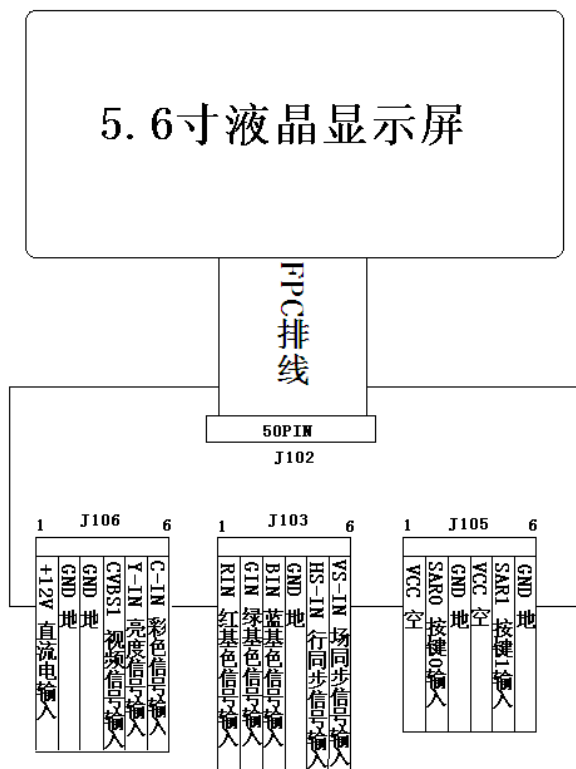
5.6寸液晶显示屏

FPC排线

50PIN

J102

1 J106 6

+12V 直流电输入

GND 地

GND 地

CVBS1 视频信号输入

Y-IN 亮度信号输入

C-IN 彩色信号输入

1 J103 6

RIN 红基色信号输入

GIN 绿基色信号输入

BIN 蓝基色信号输入

GND 地

HS-IN 行同步信号输入

VS-IN 场同步信号输入

1 J105 6

VCC 空

SAR0 按键0输入

GND 地

VCC 空

SAR1 按键1输入

GND 地